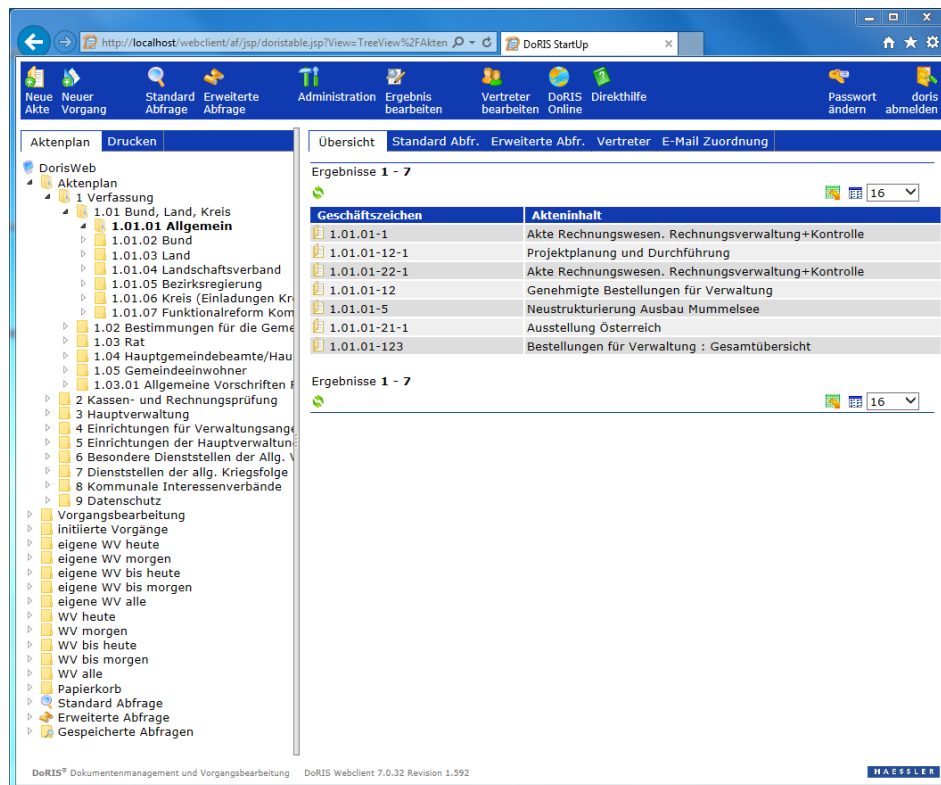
http://localhost/webclient/af/jsp/doristable.jsp?View=TreeView%2FAkten

DoRIS StartUp

Neue Akte | Neuer Vorgang | Standard Abfrage | Erweiterte Abfrage | Administration | Ergebnis bearbeiten | Vertreter bearbeiten | DoRIS Online | Direkthilfe | Passwort ändern | doris abmelden

Aktenplan | Drucken

DorisWeb
Aktenplan
1 Verfassung
1.01 Bund, Land, Kreis
1.01.01 Allgemein
1.01.02 Bund
1.01.03 Land
1.01.04 Landschaftsverband
1.01.05 Bezirksregierung
1.01.06 Kreis (Einladungen Kr
1.01.07 Funktionalreform Kom
1.02 Bestimmungen für die Geme
1.03 Rat
1.04 Hauptgemeindebeamte/Hau
1.05 Gemeindeeinwohner
1.03.01 Allgemeine Vorschriften f
2 Kassen- und Rechnungsprüfung
3 Hauptverwaltung
4 Einrichtungen für Verwaltungsange
5 Einrichtungen der Hauptverwaltun
6 Besondere Dienststellen der Allg. V
7 Dienststellen der allg. Kriegsfolge
8 Kommunale Interessenverbände
9 Datenschutz
Vorgangsbearbeitung
initiierte Vorgänge
eigene WV heute
eigene WV morgen
eigene WV bis heute
eigene WV bis morgen
eigene WV alle
WV heute
WV morgen
WV bis heute
WV bis morgen
WV alle
Papierkorb
Standard Abfrage
Erweiterte Abfrage
Gespeicherte Abfragen

Übersicht | Standard Abfr. | Erweiterte Abfr. | Vertreter | E-Mail Zuordnung

Ergebnisse 1 - 7

16

| Geschäftszeichen | Akteninhalt |
|---|---|
| 1.01.01-1 | Akte Rechnungswesen. Rechnungsverwaltung+Kontrolle |
| 1.01.01-12-1 | Projektplanung und Durchführung |
| 1.01.01-22-1 | Akte Rechnungswesen. Rechnungsverwaltung+Kontrolle |
| 1.01.01-12 | Genehmigte Bestellungen für Verwaltung |
| 1.01.01-5 | Neustrukturierung Ausbau Mummelsee |
| 1.01.01-21-1 | Ausstellung Österreich |
| 1.01.01-123 | Bestellungen für Verwaltung : Gesamtübersicht |

Ergebnisse 1 - 7

16

DoRIS® Dokumentenmanagement und Vorgangsbearbeitung DoRIS Webclient 7.0.32 Revision 1.592

HAESSLER